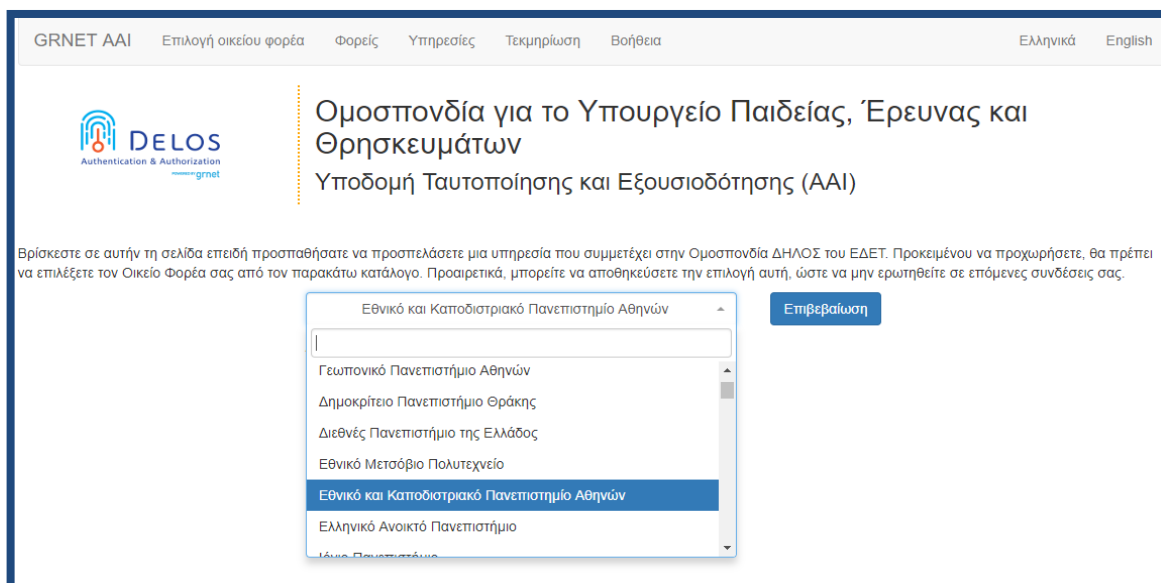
GRNET AAI Επιλογή οικείου φορέα Φορείς Υπηρεσίες Τεκμηρίωση Βοήθεια Ελληνικά English

DELOS
Authentication & Authorization
powered by grnet

Ομοσπονδία για το Υπουργείο Παιδείας, Έρευνας και Θρησκευμάτων
Υποδομή Ταυτοποίησης και Εξουσιοδότησης (ΑΑΙ)

Βρίσκεστε σε αυτήν τη σελίδα επειδή προσπαθήσατε να προσπελάσετε μια υπηρεσία που συμμετέχει στην Ομοσπονδία ΔΗΛΟΣ του ΕΔΕΤ. Προκειμένου να προχωρήσετε, θα πρέπει να επιλέξετε τον Οικείο Φορέα σας από τον παρακάτω κατάλογο. Προαιρετικά, μπορείτε να αποθηκεύσετε την επιλογή αυτή, ώστε να μην ερωτηθείτε σε επόμενες συνδέσεις σας.

Εθνικό και Καποδιστριακό Πανεπιστήμιο Αθηνών
Επιβεβαίωση

Γεωπονικό Πανεπιστήμιο Αθηνών
Δημοκρίτειο Πανεπιστήμιο Θράκης
Διεθνές Πανεπιστήμιο της Ελλάδος
Εθνικό Μετσόβιο Πολυτεχνείο
Εθνικό και Καποδιστριακό Πανεπιστήμιο Αθηνών
Ελληνικό Ανοικτό Πανεπιστήμιο
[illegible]